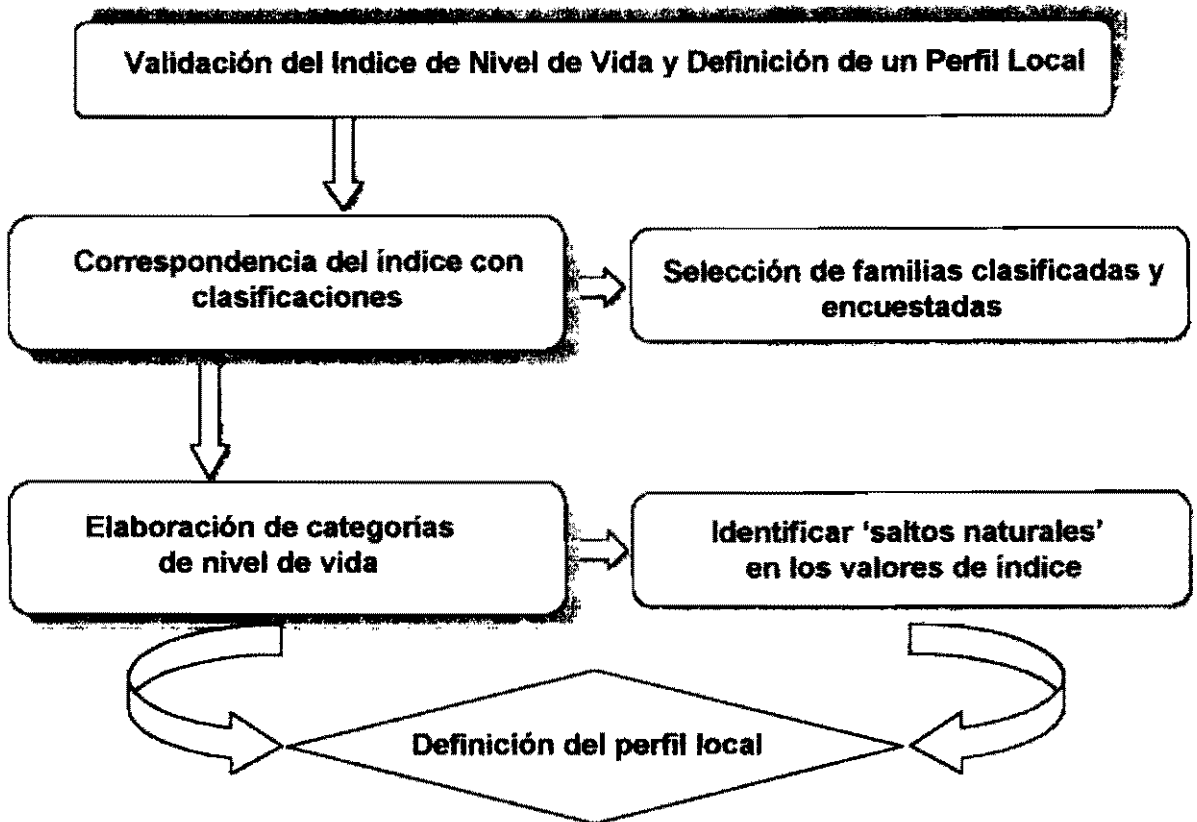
Validación del Indice de Nivel de Vida y Definición de un Perfil Local

Correspondencia del índice con clasificaciones

Selección de familias clasificadas y encuestadas

Elaboración de categorías de nivel de vida

Identificar 'saltos naturales' en los valores de índice

Definición del perfil local